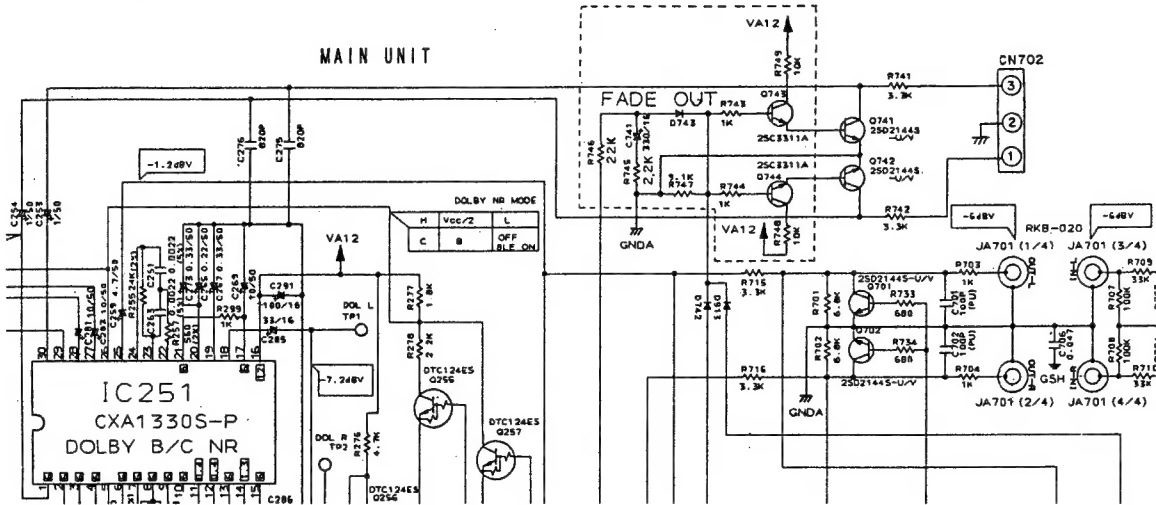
MAIN UNIT

VA12

R749 10K

FADE OUT

R743 1K

Q743

D743

R746 22K

C741 330/16

R745 2.2K

2SC3311A

Q741 2SD2144S -U/V

R741 3.3K

CN702

3

2

1

2SC3311A

Q742 2SD2144S -U/V

R747 3.1K

R744 1K

Q744

R742 3.3K

VA12

R748 10K

GNDA

C276 820P

C275 820P

-1.2dBV

DOLBY NR MODE

| H | Vcc/2 | L |
|---|---|---|
| C | B | OFF BLE ON |

VA12

C254 C253 1/50

C259 4.7/50

R255 24K

C251

C252 10/50

C253

R251 0.0022

C257 0.0022

C256 0.22/50

C267 0.33/50

C273 0.33/50

C269

C263 10/50

C291 100/16

R289 1K

33/16

C285

DOL L TP1

R277 18K

R278 2.2K

DTC124ES Q256

DTC124ES Q257

-7.2dBV

IC251

CXA1330S-P

DOLBY B/C NR

DOL R TP2

R276 4.7K

DTC124ES Q256

C286

30 29 28 27 26 25 24 23 22 21 20 19 18 17 16

-6dBV

RKB-020

-6dBV

JA701 (1/4)

JA701 (3/4)

R715 3.3K

D742

D741

2SD2144S-U/V

Q701

R701 6.8K

R733 680

C701 100P (PU)

R703 1K

R709 33K

R707 100K

Q702

R702 6.8K

R734 680

C702 100P (PU)

C705 0.047

R708 100K

R716 3.3K

GNDA

2SD2144S-U/V

R704 1K

GSH

R710 33K

JA701 (2/4)

JA701 (4/4)